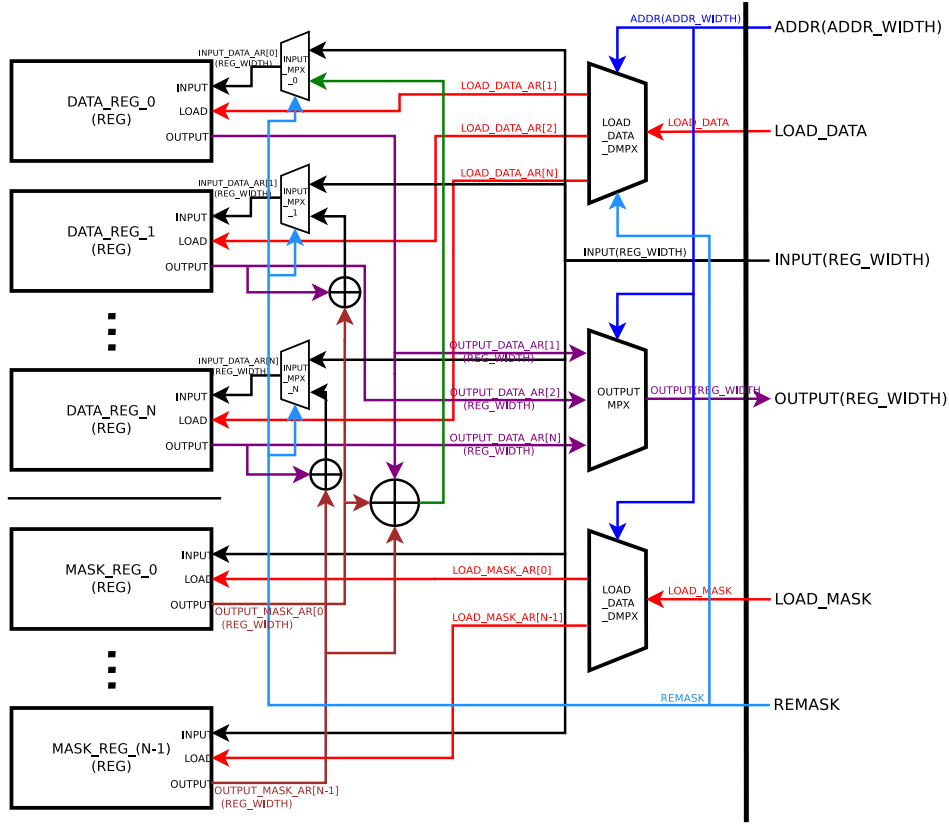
ADDR(ADDR_WIDTH)
ADDR(ADDR_WIDTH)
INPUT_DATA_AR[0]
(REG_WIDTH)
INPUT
_MPX
_0
DATA_REG_0
(REG)
INPUT
LOAD
OUTPUT
LOAD_DATA_AR[1]
LOAD_DATA_AR[2]
LOAD
_DATA
_DMPX
LOAD_DATA
LOAD_DATA
INPUT_DATA_AR[1]
(REG_WIDTH)
INPUT
_MPX
_1
DATA_REG_1
(REG)
INPUT
LOAD
OUTPUT
LOAD_DATA_AR[N]
INPUT(REG_WIDTH)
INPUT(REG_WIDTH)
OUTPUT_DATA_AR[1]
(REG_WIDTH)
INPUT_DATA_AR[N]
(REG_WIDTH)
INPUT
_MPX
_N
DATA_REG_N
(REG)
INPUT
LOAD
OUTPUT
OUTPUT_DATA_AR[2]
(REG_WIDTH)
OUTPUT
MPX
OUTPUT(REG_WIDTH)
OUTPUT(REG_WIDTH)
OUTPUT_DATA_AR[N]
(REG_WIDTH)
MASK_REG_0
(REG)
INPUT
LOAD
OUTPUT
LOAD_MASK_AR[0]
OUTPUT_MASK_AR[0
(REG_WIDTH)
LOAD_MASK_AR[N-1]
LOAD
_DATA
_DMPX
LOAD_MASK
LOAD_MASK
REMASK
REMASK
MASK_REG_(N-1)
(REG)
INPUT
LOAD
OUTPUT
OUTPUT_MASK_AR[N-1]
(REG_WIDTH)